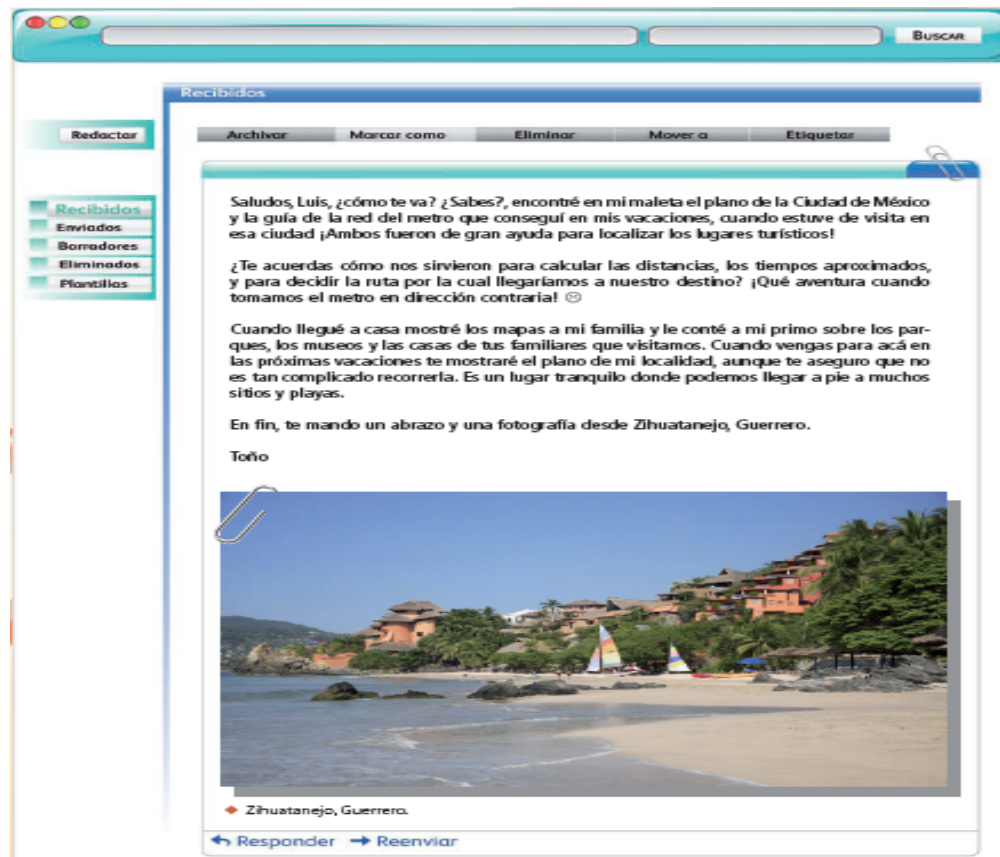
Buscar

Recibidos

Redactar

Archivar | Marcar como | Eliminar | Mover a | Etiquetar

Recibidos
Enviados
Borradores
Eliminados
Plantillas

Saludos, Luis, ¿cómo te va? ¿Sabes?, encontré en mi maleta el plano de la Ciudad de México y la guía de la red del metro que conseguí en mis vacaciones, cuando estuve de visita en esa ciudad ¡Ambos fueron de gran ayuda para localizar los lugares turísticos!

¿Te acuerdas cómo nos sirvieron para calcular las distancias, los tiempos aproximados, y para decidir la ruta por la cual llegaríamos a nuestro destino? ¡Qué aventura cuando tomamos el metro en dirección contraria! ☹

Cuando llegué a casa mostré los mapas a mi familia y le conté a mi primo sobre los parques, los museos y las casas de tus familiares que visitamos. Cuando vengas para acá en las próximas vacaciones te mostraré el plano de mi localidad, aunque te aseguro que no es tan complicado recorrerla. Es un lugar tranquilo donde podemos llegar a pie a muchos sitios y playas.

En fin, te mando un abrazo y una fotografía desde Zihuatanejo, Guerrero.

Toño

Zihuatanejo, Guerrero.

Responder Reenviar